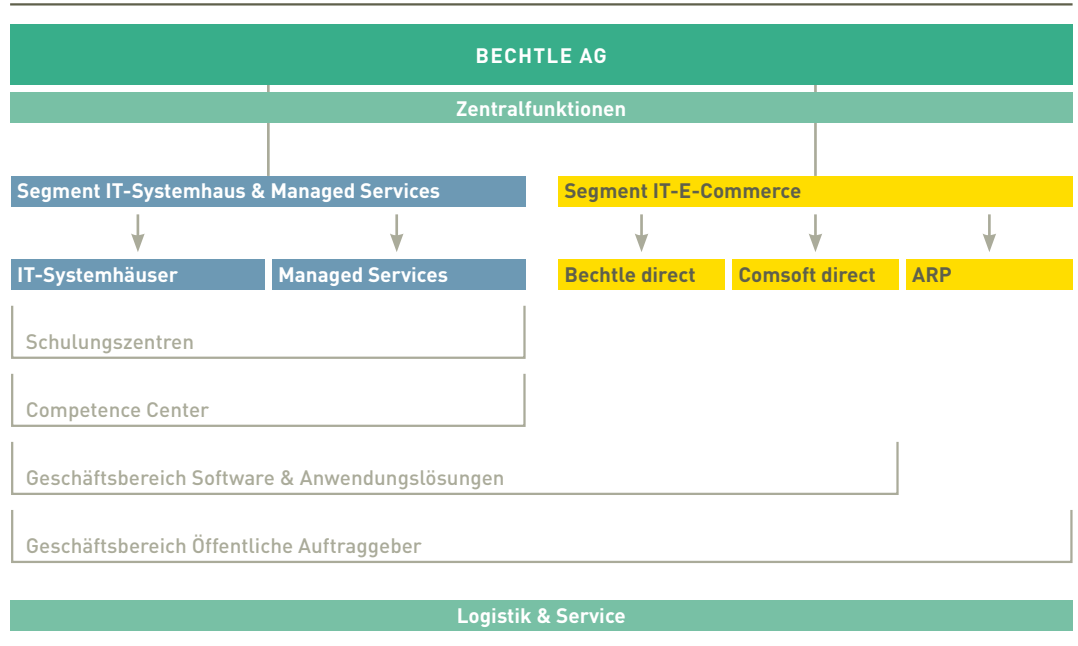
BECHTLE AG

Zentralfunktionen

Segment IT-Systemhaus & Managed Services

Segment IT-E-Commerce

IT-Systemhäuser

Managed Services

Bechtle direct

Comsoft direct

ARP

Schulungszentren

Competence Center

Geschäftsbereich Software & Anwendungslösungen

Geschäftsbereich Öffentliche Auftraggeber

Logistik & Service